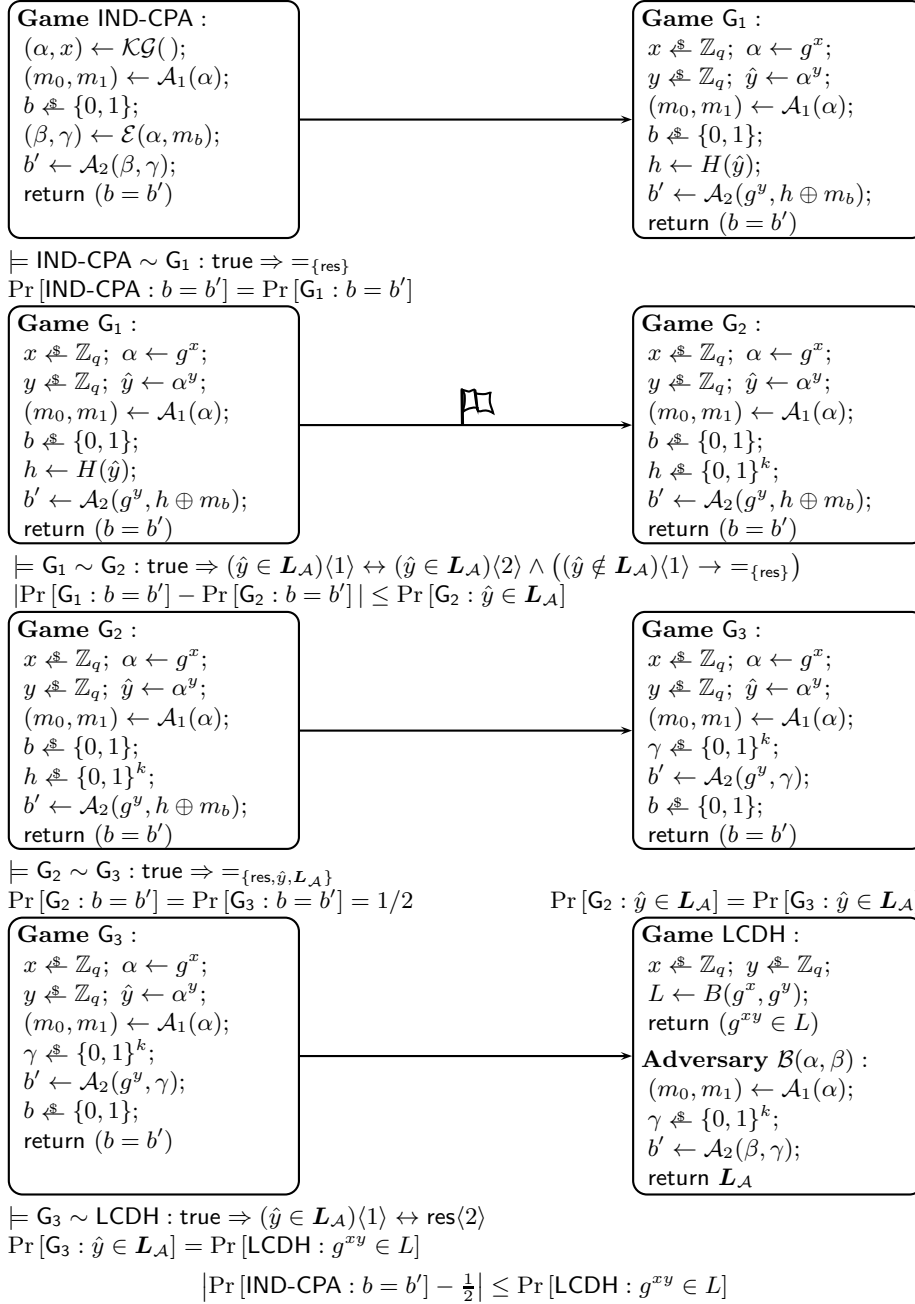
**Game** IND-CPA :
$(\alpha, x) \leftarrow \mathcal{KG}(\,)$;
$(m_0, m_1) \leftarrow \mathcal{A}_1(\alpha)$;
$b \xleftarrow{\$} \{0,1\}$;
$(\beta, \gamma) \leftarrow \mathcal{E}(\alpha, m_b)$;
$b' \leftarrow \mathcal{A}_2(\beta, \gamma)$;
return $(b = b')$

**Game** $\mathsf{G}_1$ :
$x \xleftarrow{\$} \mathbb{Z}_q;\ \alpha \leftarrow g^x$;
$y \xleftarrow{\$} \mathbb{Z}_q;\ \hat{y} \leftarrow \alpha^y$;
$(m_0, m_1) \leftarrow \mathcal{A}_1(\alpha)$;
$b \xleftarrow{\$} \{0,1\}$;
$h \leftarrow H(\hat{y})$;
$b' \leftarrow \mathcal{A}_2(g^y, h \oplus m_b)$;
return $(b = b')$

$\models$ IND-CPA $\sim \mathsf{G}_1$ : true $\Rightarrow =_{\{\mathsf{res}\}}$
$\Pr[\text{IND-CPA} : b = b'] = \Pr[\mathsf{G}_1 : b = b']$

**Game** $\mathsf{G}_1$ :
$x \xleftarrow{\$} \mathbb{Z}_q;\ \alpha \leftarrow g^x$;
$y \xleftarrow{\$} \mathbb{Z}_q;\ \hat{y} \leftarrow \alpha^y$;
$(m_0, m_1) \leftarrow \mathcal{A}_1(\alpha)$;
$b \xleftarrow{\$} \{0,1\}$;
$h \leftarrow H(\hat{y})$;
$b' \leftarrow \mathcal{A}_2(g^y, h \oplus m_b)$;
return $(b = b')$

**Game** $\mathsf{G}_2$ :
$x \xleftarrow{\$} \mathbb{Z}_q;\ \alpha \leftarrow g^x$;
$y \xleftarrow{\$} \mathbb{Z}_q;\ \hat{y} \leftarrow \alpha^y$;
$(m_0, m_1) \leftarrow \mathcal{A}_1(\alpha)$;
$b \xleftarrow{\$} \{0,1\}$;
$h \xleftarrow{\$} \{0,1\}^k$;
$b' \leftarrow \mathcal{A}_2(g^y, h \oplus m_b)$;
return $(b = b')$

$\models \mathsf{G}_1 \sim \mathsf{G}_2$ : true $\Rightarrow (\hat{y} \in \boldsymbol{L}_{\mathcal{A}})\langle 1\rangle \leftrightarrow (\hat{y} \in \boldsymbol{L}_{\mathcal{A}})\langle 2\rangle \wedge \big((\hat{y} \notin \boldsymbol{L}_{\mathcal{A}})\langle 1\rangle \rightarrow =_{\{\mathsf{res}\}}\big)$
$|\Pr[\mathsf{G}_1 : b = b'] - \Pr[\mathsf{G}_2 : b = b']| \leq \Pr[\mathsf{G}_2 : \hat{y} \in \boldsymbol{L}_{\mathcal{A}}]$

**Game** $\mathsf{G}_2$ :
$x \xleftarrow{\$} \mathbb{Z}_q;\ \alpha \leftarrow g^x$;
$y \xleftarrow{\$} \mathbb{Z}_q;\ \hat{y} \leftarrow \alpha^y$;
$(m_0, m_1) \leftarrow \mathcal{A}_1(\alpha)$;
$b \xleftarrow{\$} \{0,1\}$;
$h \xleftarrow{\$} \{0,1\}^k$;
$b' \leftarrow \mathcal{A}_2(g^y, h \oplus m_b)$;
return $(b = b')$

**Game** $\mathsf{G}_3$ :
$x \xleftarrow{\$} \mathbb{Z}_q;\ \alpha \leftarrow g^x$;
$y \xleftarrow{\$} \mathbb{Z}_q;\ \hat{y} \leftarrow \alpha^y$;
$(m_0, m_1) \leftarrow \mathcal{A}_1(\alpha)$;
$\gamma \xleftarrow{\$} \{0,1\}^k$;
$b' \leftarrow \mathcal{A}_2(g^y, \gamma)$;
$b \xleftarrow{\$} \{0,1\}$;
return $(b = b')$

$\models \mathsf{G}_2 \sim \mathsf{G}_3$ : true $\Rightarrow =_{\{\mathsf{res}, \hat{y}, \boldsymbol{L}_{\mathcal{A}}\}}$
$\Pr[\mathsf{G}_2 : b = b'] = \Pr[\mathsf{G}_3 : b = b'] = 1/2$
$\Pr[\mathsf{G}_2 : \hat{y} \in \boldsymbol{L}_{\mathcal{A}}] = \Pr[\mathsf{G}_3 : \hat{y} \in \boldsymbol{L}_{\mathcal{A}}$

**Game** $\mathsf{G}_3$ :
$x \xleftarrow{\$} \mathbb{Z}_q;\ \alpha \leftarrow g^x$;
$y \xleftarrow{\$} \mathbb{Z}_q;\ \hat{y} \leftarrow \alpha^y$;
$(m_0, m_1) \leftarrow \mathcal{A}_1(\alpha)$;
$\gamma \xleftarrow{\$} \{0,1\}^k$;
$b' \leftarrow \mathcal{A}_2(g^y, \gamma)$;
$b \xleftarrow{\$} \{0,1\}$;
return $(b = b')$

**Game** LCDH :
$x \xleftarrow{\$} \mathbb{Z}_q;\ y \xleftarrow{\$} \mathbb{Z}_q$;
$L \leftarrow B(g^x, g^y)$;
return $(g^{xy} \in L)$

**Adversary** $\mathcal{B}(\alpha, \beta)$ :
$(m_0, m_1) \leftarrow \mathcal{A}_1(\alpha)$;
$\gamma \xleftarrow{\$} \{0,1\}^k$;
$b' \leftarrow \mathcal{A}_2(\beta, \gamma)$;
return $\boldsymbol{L}_{\mathcal{A}}$

$\models \mathsf{G}_3 \sim$ LCDH : true $\Rightarrow (\hat{y} \in \boldsymbol{L}_{\mathcal{A}})\langle 1\rangle \leftrightarrow \mathsf{res}\langle 2\rangle$
$\Pr[\mathsf{G}_3 : \hat{y} \in \boldsymbol{L}_{\mathcal{A}}] = \Pr[\text{LCDH} : g^{xy} \in L]$

$\left|\Pr[\text{IND-CPA} : b = b'] - \frac{1}{2}\right| \leq \Pr[\text{LCDH} : g^{xy} \in L]$